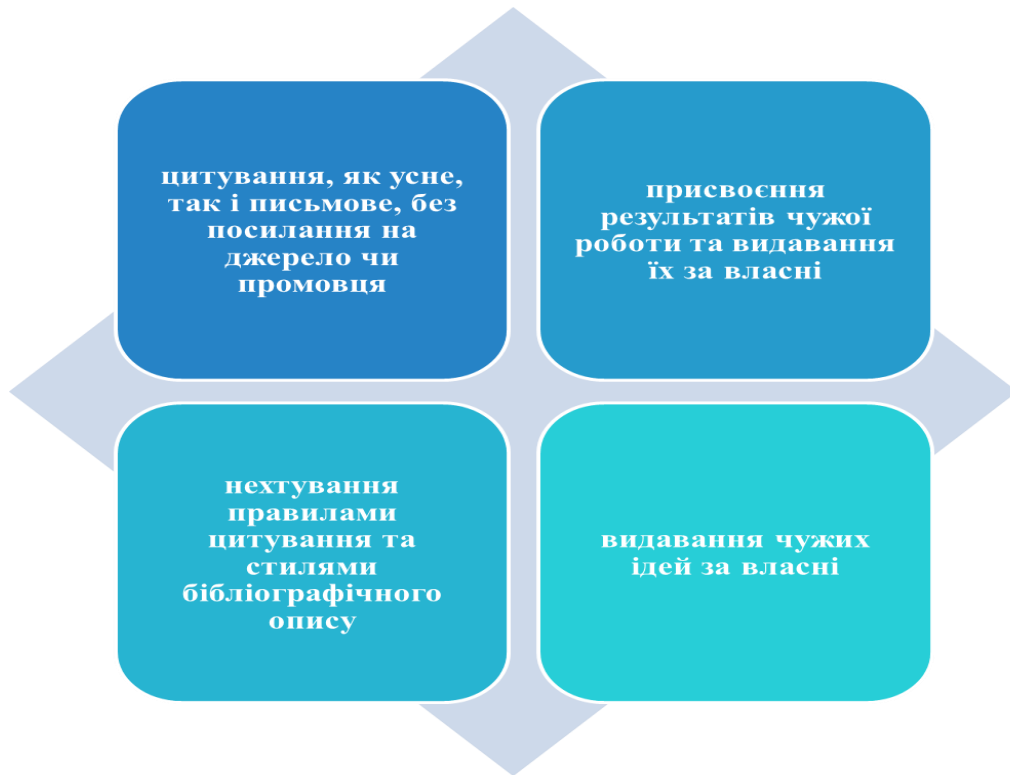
цитування, як усне, так і письмове, без посилання на джерело чи промовця

присвоєння результатів чужої роботи та видавання їх за власні

нехтування правилами цитування та стилями бібліографічного опису

видавання чужих ідей за власні